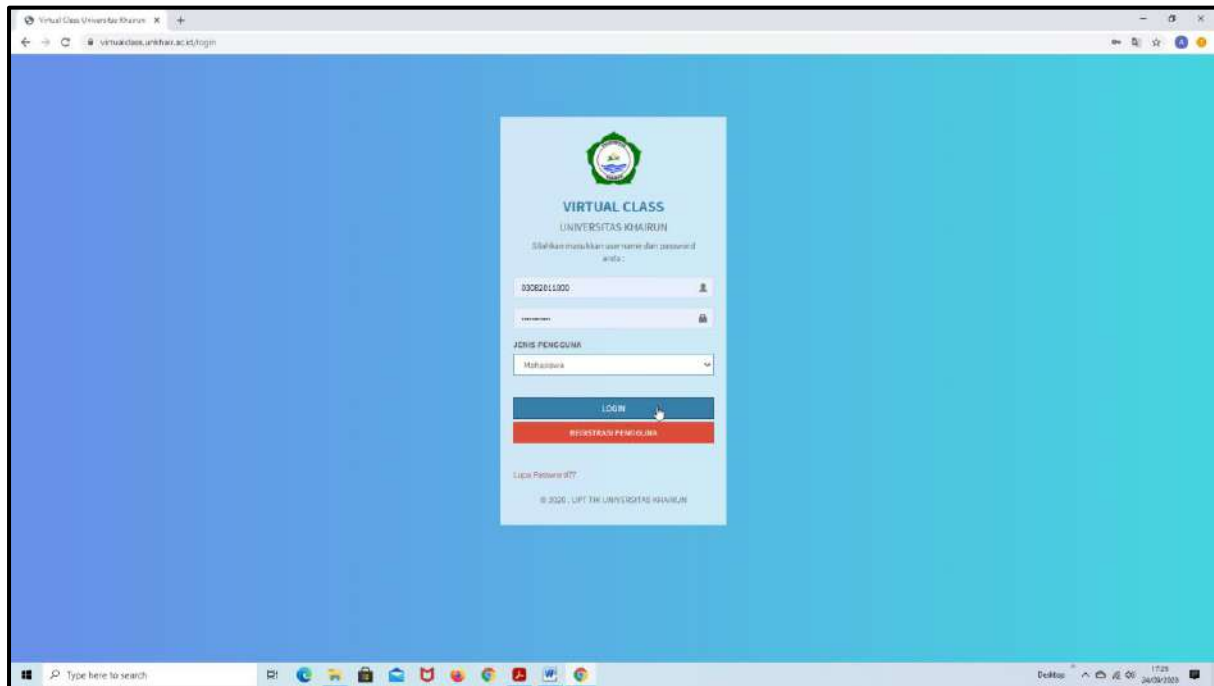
Virtual Class Universitas Khairun ×

virtualclass.unkhair.ac.id/login

VIRTUAL CLASS

UNIVERSITAS KHAIRUN

Silahkan masukkan username dan password anda :

03082011000

JENIS PENGGUNA

Mahasiswa

LOGIN

REGISTRASI PENGGUNA

Lupa Password??

© 2020 , UPT TIK UNIVERSITAS KHAIRUN

Type here to search

Desktop

17:25
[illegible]